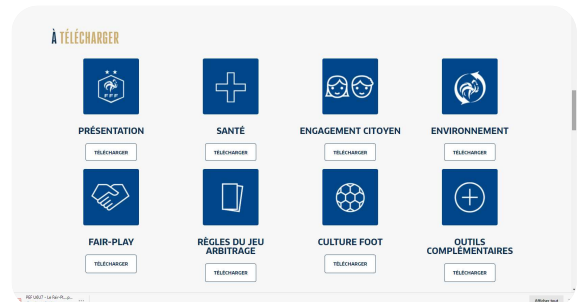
À TÉLÉCHARGER

FFF

PRÉSENTATION

TÉLÉCHARGER

SANTÉ

TÉLÉCHARGER

ENGAGEMENT CITOYEN

TÉLÉCHARGER

ENVIRONNEMENT

TÉLÉCHARGER

FAIR-PLAY

TÉLÉCHARGER

RÈGLES DU JEU ARBITRAGE

TÉLÉCHARGER

CULTURE FOOT

TÉLÉCHARGER

OUTILS COMPLÉMENTAIRES

TÉLÉCHARGER

PEF U6U7 - Le Fair-Pl....pdf

Afficher tout